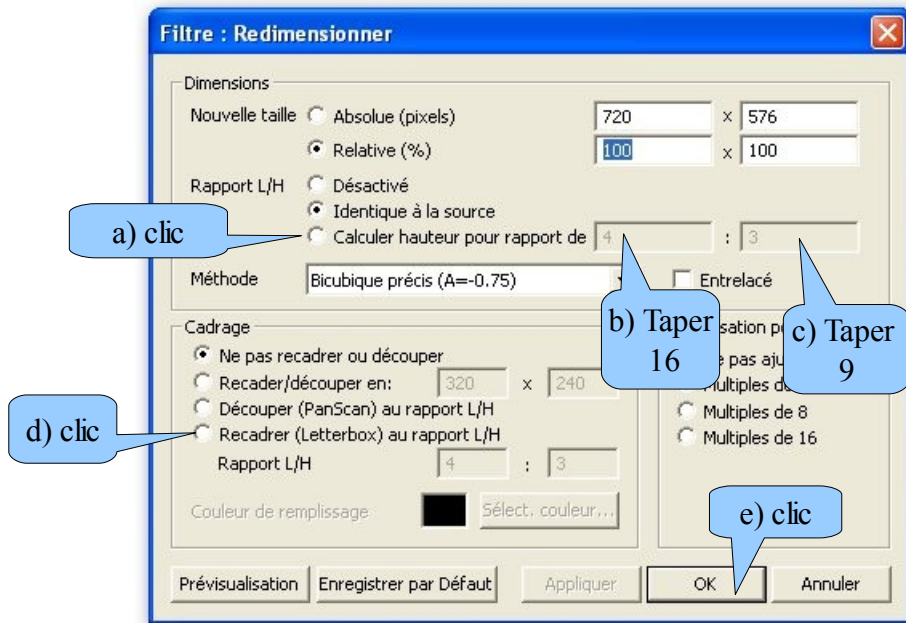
Filtre : Redimensionner

Dimensions

Nouvelle taille Absolue (pixels) 720 x 576

Relative (%) 100 x 100

Rapport L/H Désactivé

Identique à la source

a) clic

Calculer hauteur pour rapport de 4 : 3

Méthode Bicubique précis (A=-0.75) Entrelacé

b) Taper 16

c) Taper 9

Cadrage

Ne pas recadrer ou découper

Recader/découper en: 320 x 240

Découper (PanScan) au rapport L/H

d) clic

Recadrer (Letterbox) au rapport L/H

Rapport L/H 4 : 3

Couleur de remplissage Sélect. couleur...

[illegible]sation p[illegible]

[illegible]e pas aju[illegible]

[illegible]ultiples d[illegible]

Multiples de 8

Multiples de 16

e) clic

Prévisualisation Enregistrer par Défaut Appliquer OK Annuler